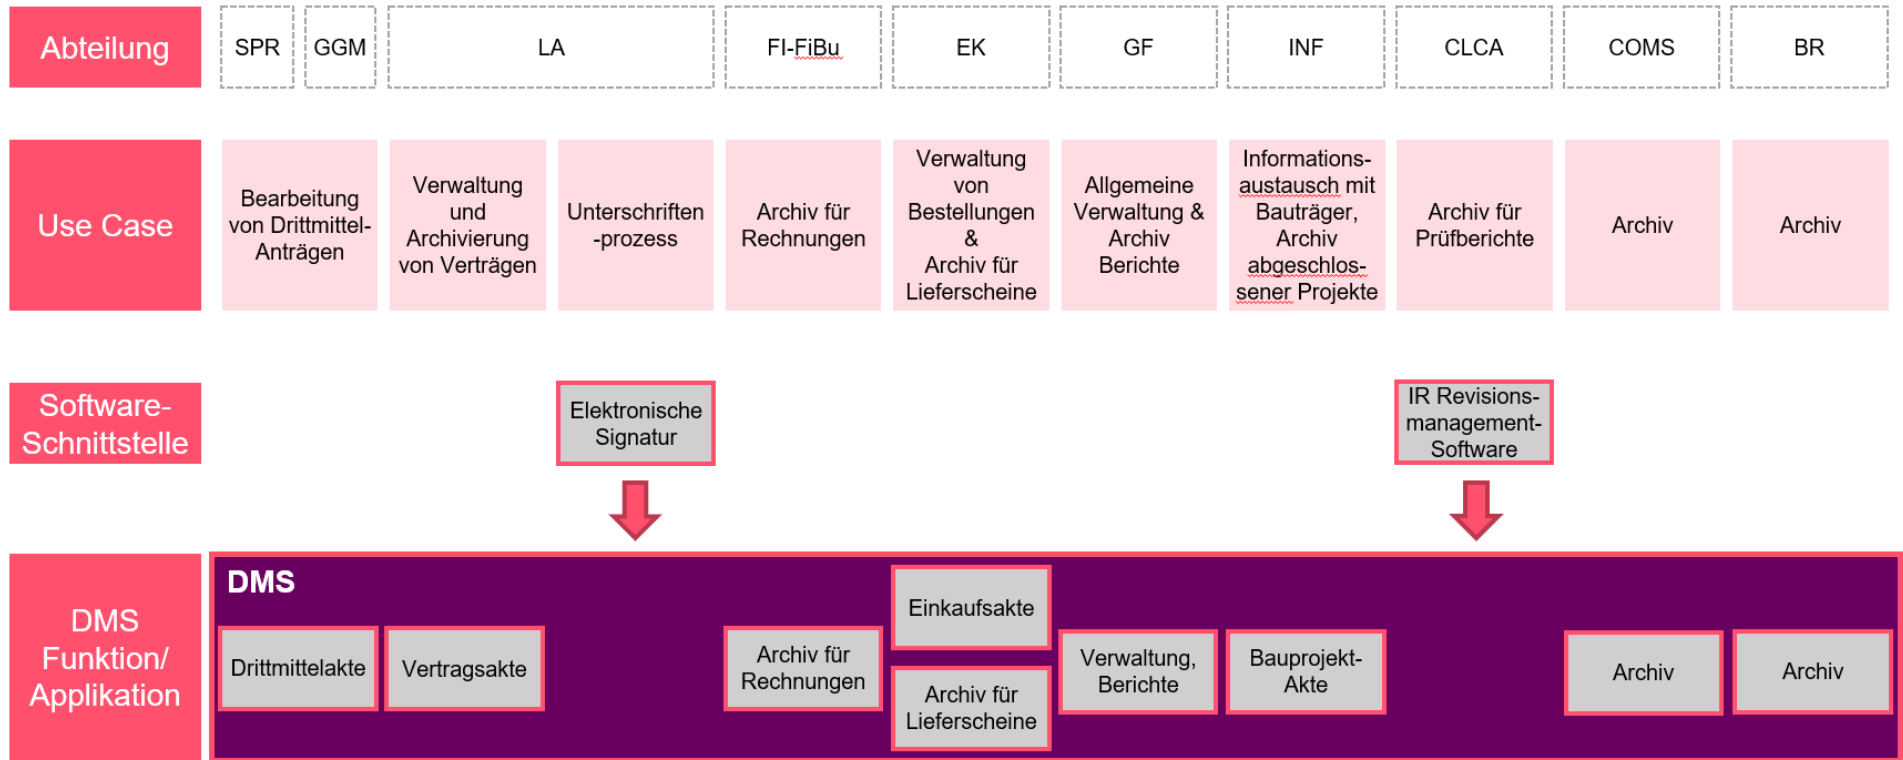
Abteilung

SPR

GGM

LA

FI-FiBu

EK

GF

INF

CLCA

COMS

BR

Use Case

Bearbeitung von Drittmittel-Anträgen

Verwaltung und Archivierung von Verträgen

Unterschriften-prozess

Archiv für Rechnungen

Verwaltung von Bestellungen & Archiv für Lieferscheine

Allgemeine Verwaltung & Archiv Berichte

Informations-austausch mit Bauträger, Archiv abgeschlos-sener Projekte

Archiv für Prüfberichte

Archiv

Archiv

Software-Schnittstelle

Elektronische Signatur

IR Revisions-management-Software

DMS Funktion/ Applikation

DMS

Drittmittelakte

Vertragsakte

Archiv für Rechnungen

Einkaufsakte

Archiv für Lieferscheine

Verwaltung, Berichte

Bauprojekt-Akte

Archiv

Archiv